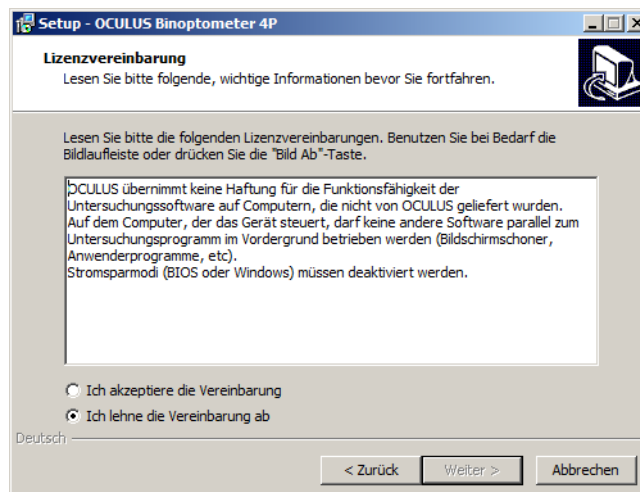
Setup - OCULUS Binoptometer 4P

Lizenzvereinbarung
Lesen Sie bitte folgende, wichtige Informationen bevor Sie fortfahren.

Lesen Sie bitte die folgenden Lizenzvereinbarungen. Benutzen Sie bei Bedarf die Bildlaufleiste oder drücken Sie die "Bild Ab"-Taste.

OCULUS übernimmt keine Haftung für die Funktionsfähigkeit der Untersuchungssoftware auf Computern, die nicht von OCULUS geliefert wurden.
Auf dem Computer, der das Gerät steuert, darf keine andere Software parallel zum Untersuchungsprogramm im Vordergrund betrieben werden (Bildschirmschoner, Anwenderprogramme, etc).
Stromsparmodi (BIOS oder Windows) müssen deaktiviert werden.

Ich akzeptiere die Vereinbarung
Ich lehne die Vereinbarung ab

Deutsch

< Zurück
Weiter >
Abbrechen